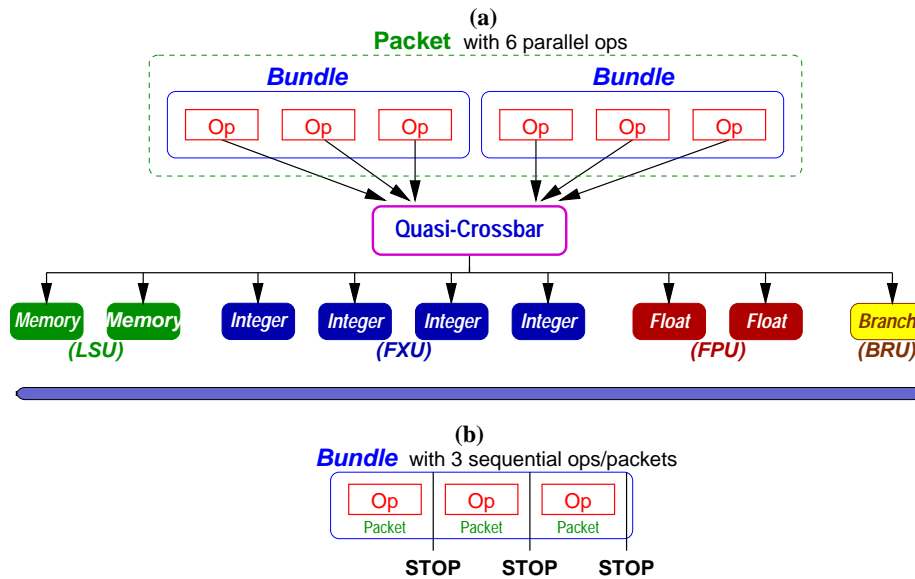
(a)
Packet with 6 parallel ops

Bundle
Op Op Op

Bundle
Op Op Op

Quasi-Crossbar

Memory Memory
(LSU)

Integer Integer Integer Integer
(FXU)

Float Float
(FPU)

Branch
(BRU)

(b)
Bundle with 3 sequential ops/packets

Op
Packet

Op
Packet

Op
Packet

STOP STOP STOP